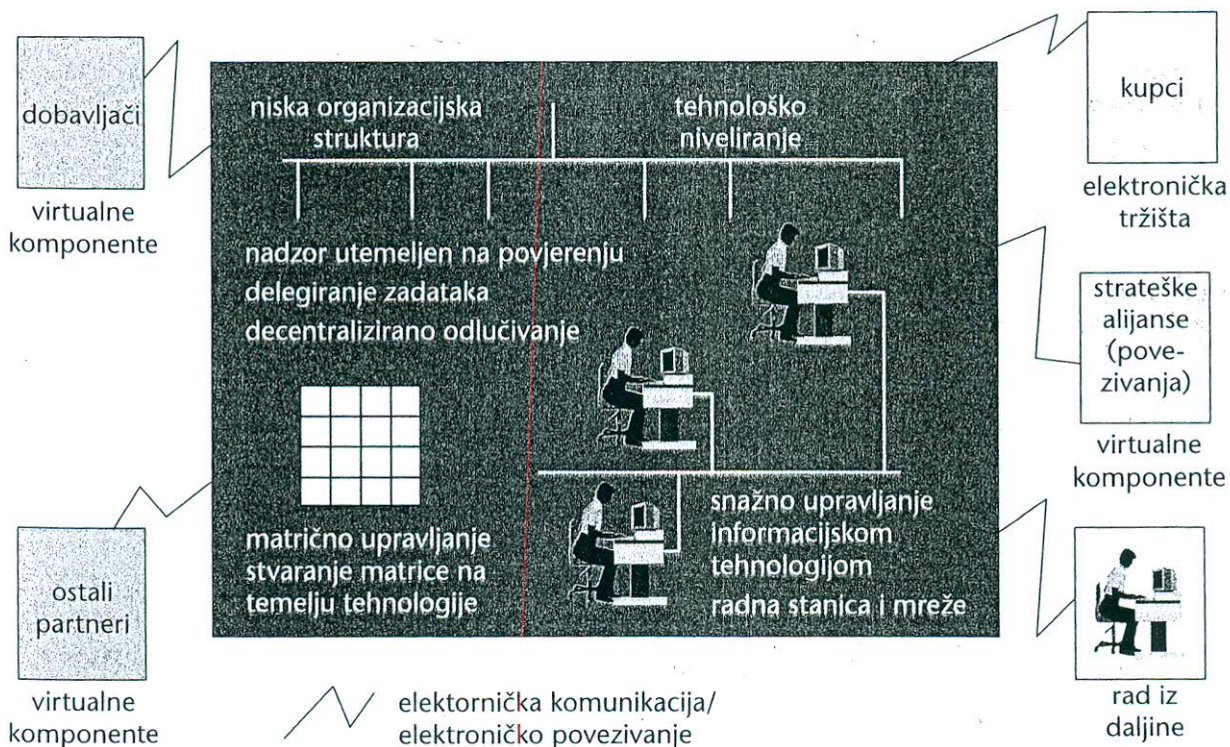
dobavljači

virtualne komponente

niska organizacijska struktura

tehnološko niveliranje

kupci

elektronička tržišta

nadzor utemeljen na povjerenju
delegiranje zadataka
decentralizirano odlučivanje

strateške alijanse (povezivanja)

virtualne komponente

matrično upravljanje
stvaranje matrice na temelju tehnologije

snažno upravljanje informacijskom tehnologijom
radna stanica i mreže

ostali partneri

virtualne komponente

elektornička komunikacija/
elektroničko povezivanje

rad iz daljine